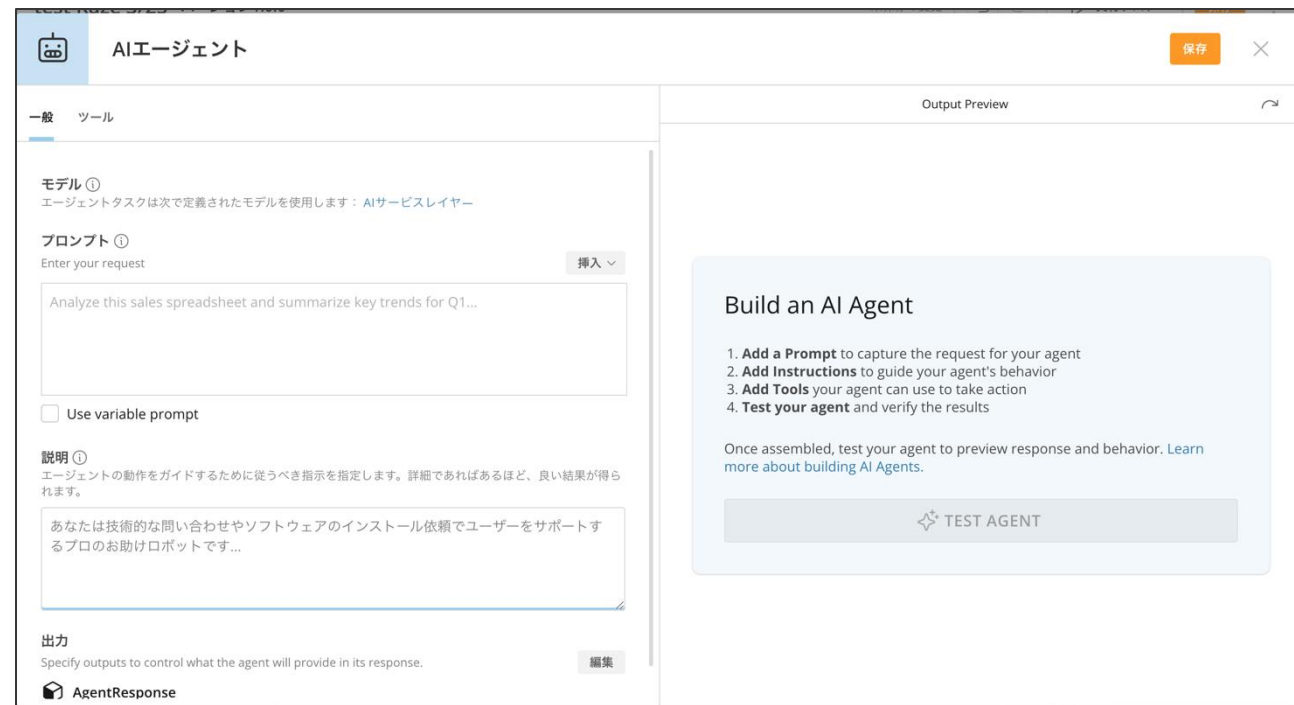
AIエージェント

保存

一般 ツール

Output Preview

モデル ⓘ
エージェントタスクは次で定義されたモデルを使用します： AIサービスレイヤー

プロンプト ⓘ
Enter your request

挿入

Analyze this sales spreadsheet and summarize key trends for Q1...

Use variable prompt

説明 ⓘ
エージェントの動作をガイドするために従うべき指示を指定します。詳細であればあるほど、良い結果が得られます。

あなたは技術的な問い合わせやソフトウェアのインストール依頼でユーザーをサポートするプロのお助けロボットです...

出力
Specify outputs to control what the agent will provide in its response.

編集

AgentResponse

Build an AI Agent

1. **Add a Prompt** to capture the request for your agent
2. **Add Instructions** to guide your agent's behavior
3. **Add Tools** your agent can use to take action
4. **Test your agent** and verify the results

Once assembled, test your agent to preview response and behavior. Learn more about building AI Agents.

TEST AGENT